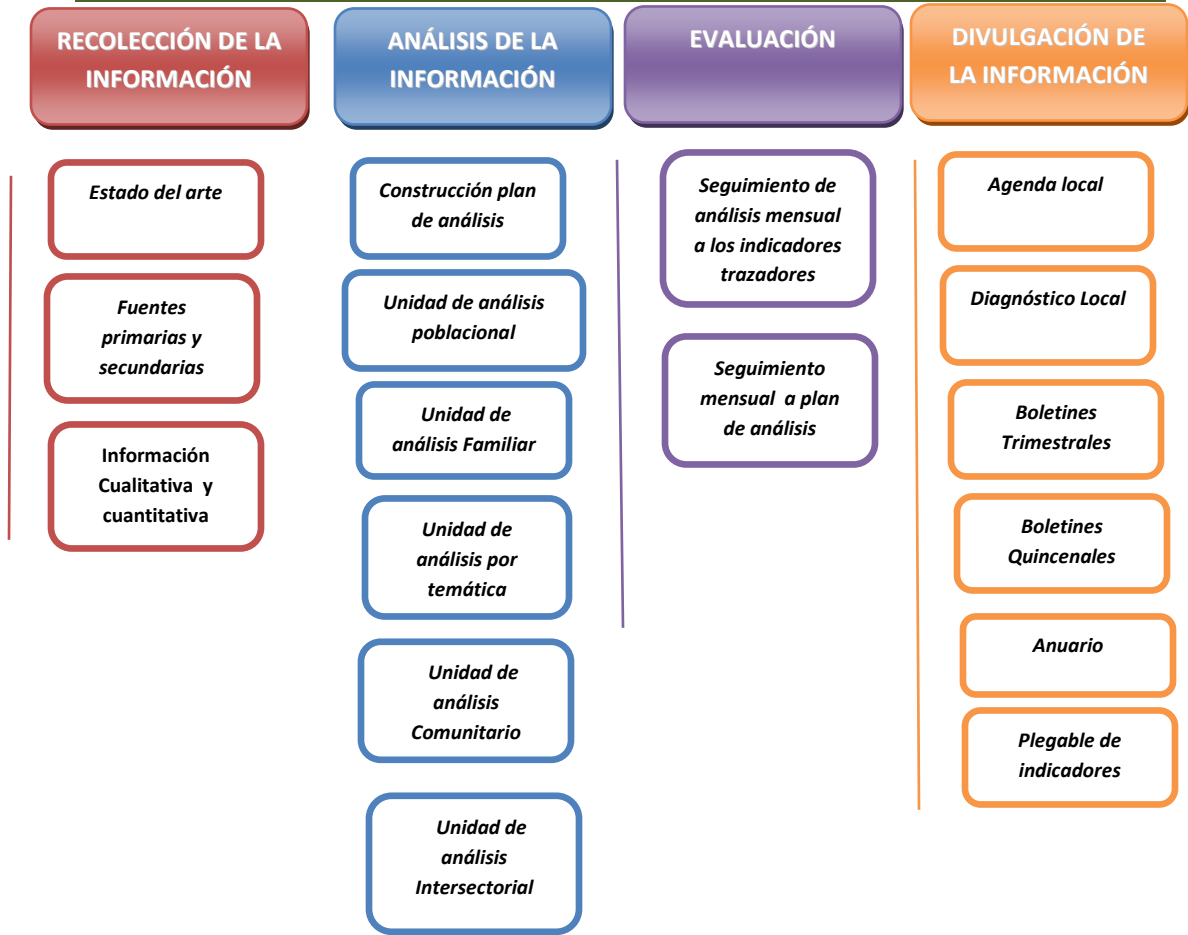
RECOLECCIÓN DE LA INFORMACIÓN

Estado del arte

Fuentes primarias y secundarias

Información Cualitativa y cuantitativa

ANÁLISIS DE LA INFORMACIÓN

Construcción plan de análisis

Unidad de análisis poblacional

Unidad de análisis Familiar

Unidad de análisis por temática

Unidad de análisis Comunitario

Unidad de análisis Intersectorial

EVALUACIÓN

Seguimiento de análisis mensual a los indicadores trazadores

Seguimiento mensual a plan de análisis

DIVULGACIÓN DE LA INFORMACIÓN

Agenda local

Diagnóstico Local

Boletines Trimestrales

Boletines Quincenales

Anuario

Plegable de indicadores